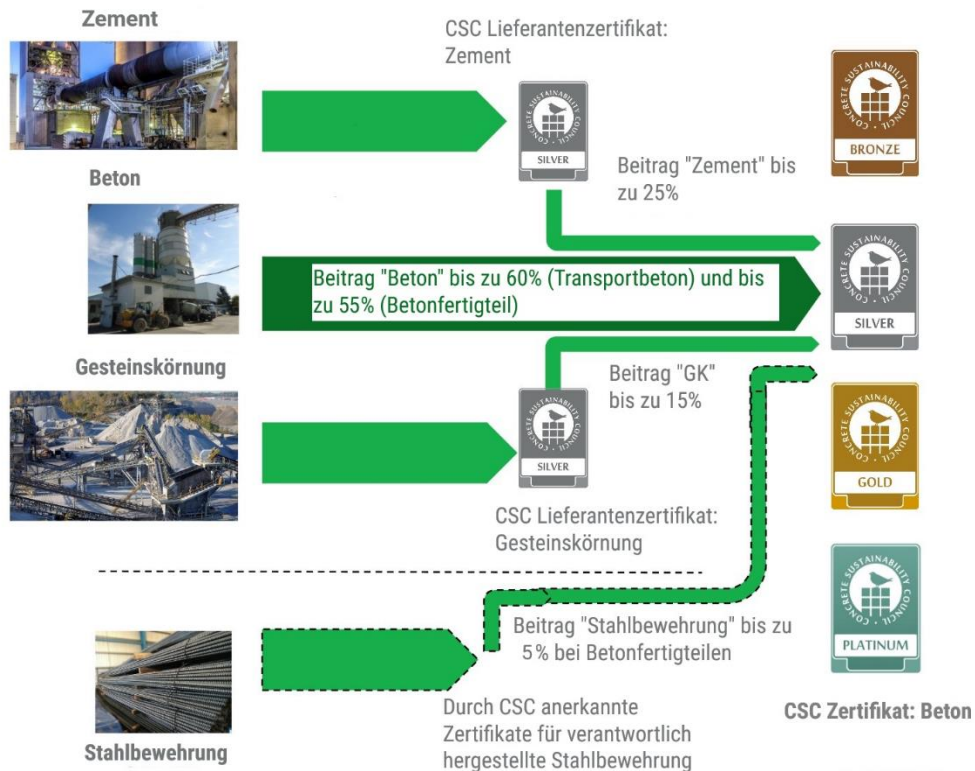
Zement

CSC Lieferantenzertifikat: Zement

CONCRETE SUSTAINABILITY COUNCIL
SILVER

CONCRETE SUSTAINABILITY COUNCIL
BRONZE

Beitrag "Zement" bis zu 25%

Beton

Beitrag "Beton" bis zu 60% (Transportbeton) und bis zu 55% (Betonfertigteil)

CONCRETE SUSTAINABILITY COUNCIL
SILVER

Gesteinskörnung

Beitrag "GK" bis zu 15%

CONCRETE SUSTAINABILITY COUNCIL
SILVER

CONCRETE SUSTAINABILITY COUNCIL
GOLD

CSC Lieferantenzertifikat: Gesteinskörnung

CONCRETE SUSTAINABILITY COUNCIL
PLATINUM

Beitrag "Stahlbewehrung" bis zu 5% bei Betonfertigteilen

Durch CSC anerkannte Zertifikate für verantwortlich hergestellte Stahlbewehrung

CSC Zertifikat: Beton

Stahlbewehrung